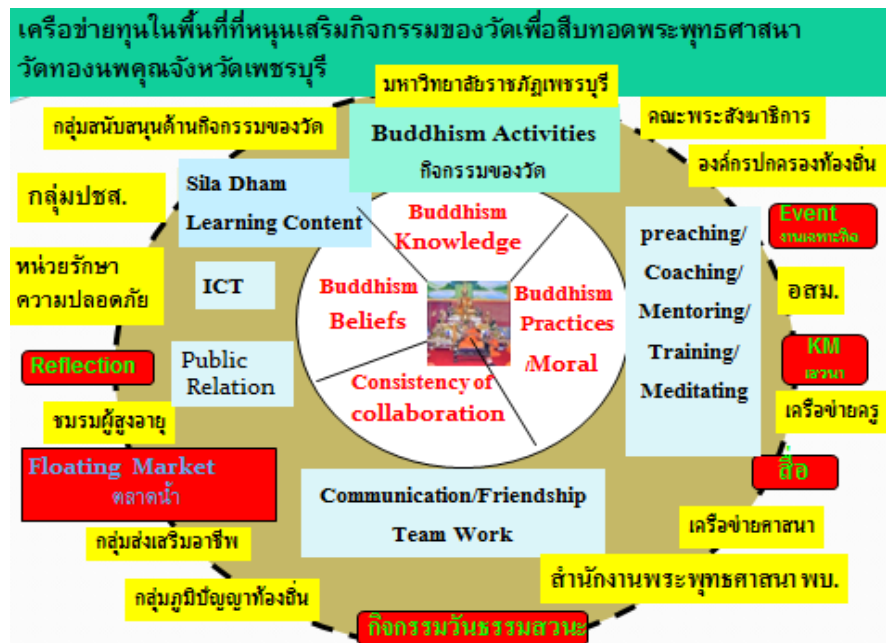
เครือข่ายทุนในพื้นที่ที่หนุนเสริมกิจกรรมของวัดเพื่อสืบทอดพระพุทธศาสนา วัดทองนพคุณจังหวัดเพชรบุรี

มหาวิทยาลัยราชภัฏเพชรบุรี

กลุ่มสนับสนุนด้านกิจกรรมของวัด

Buddhism Activities
กิจกรรมของวัด

คณะพระสังฆาธิการ

องค์กรปกครองท้องถิ่น

กลุ่มปชส.

Sila Dham
Learning Content

Buddhism
Knowledge

Event
งานเฉพาะกิจ

หน่วยรักษาความปลอดภัย

ICT

Buddhism
Beliefs

Buddhism
Practices
/Moral

preaching/
Coaching/
Mentoring/
Training/
Meditating

อสม.

Reflection

Public
Relation

Consistency of
collaboration

KM
เสวนา

ชมรมผู้สูงอายุ

เครือข่ายครู

Floating Market
ตลาดน้ำ

สื่อ

Communication/Friendship
Team Work

เครือข่ายศาสนา

กลุ่มส่งเสริมอาชีพ

สำนักงานพระพุทธศาสนา พบ.

กลุ่มภูมิปัญญาท้องถิ่น

กิจกรรมวันธรรมสวนะ